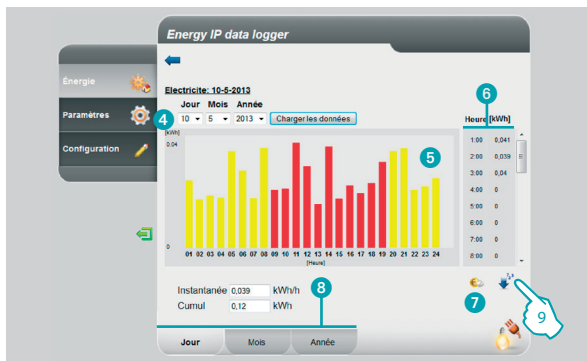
Energy IP data logger

Énergie

Paramètres

Configuration

Electricite: 10-5-2013

Jour Mois Année

10 5 2013 Charger les données

4

[kWh]

0.04

0

5

01 02 03 04 05 06 07 08 09 10 11 12 13 14 15 16 17 18 19 20 21 22 23 24

[Heure]

6

Heure [kWh]

| | |
|---|---|
| 1:00 | 0,041 |
| 2:00 | 0,039 |
| 3:00 | 0,04 |
| 4:00 | 0 |
| 5:00 | 0 |
| 6:00 | 0 |
| 7:00 | 0 |
| 8:00 | 0 |

Instantanée 0,039 kWh/h

Cumul 0,12 kWh

8

7

9

Jour Mois Année